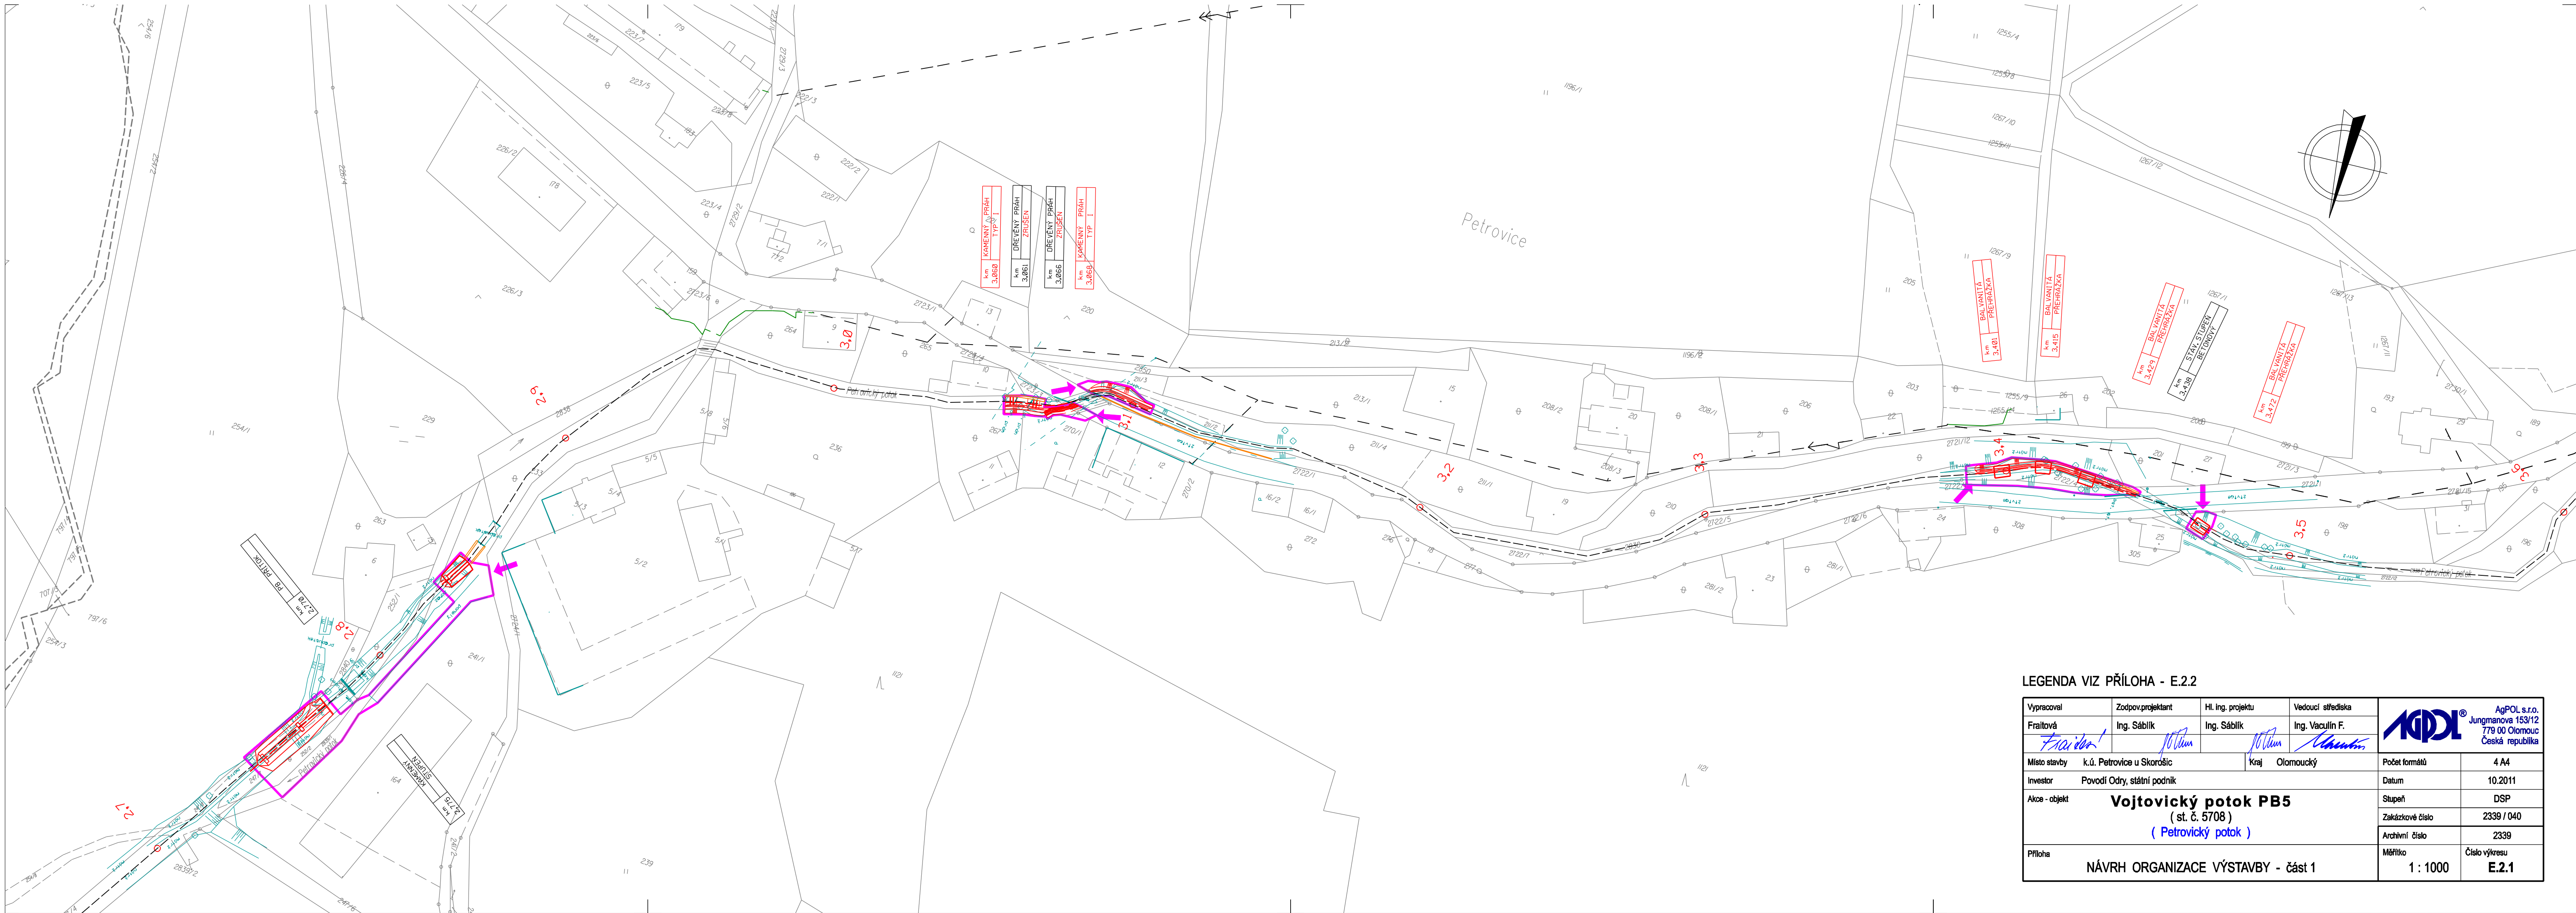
km 3,818 KAMENNÝ PRÁH TYP I

km 3,861 DŘEVĚNÝ PRÁH ZRUŠEN

km 3,866 DŘEVĚNÝ PRÁH ZRUŠEN

km 3,868 KAMENNÝ PRÁH TYP I

Petrovice

km 3,401 BALVANITÁ PŘEHRÁŽKA

km 3,415 BALVANITÁ PŘEHRÁŽKA

km 3,429 BALVANITÁ PŘEHRÁŽKA

km 3,438 STÁV. STUPEŇ BETONOVÝ

km 3,472 BALVANITÁ PŘEHRÁŽKA

km 2,779 PB PŘÍTOK

km 2,775 KAMENNÝ STUPEŇ

Petrovický potok

2,7
2,8
2,9
3,0
3,1
3,2
3,3
3,4
3,5
3,6

LEGENDA VIZ PŘÍLOHA - E.2.2

| Vypracoval | Zodpov.projektant | Hl. ing. projektu | Vedoucí střediska | AgPOL s.r.o. Jungmanova 153/12 779 00 Olomouc Česká republika |
|---|---|---|---|---|
| Fraitová | Ing. Sáblík | Ing. Sáblík | Ing. Vaculín F. | |
| Místo stavby | k.ú. Petrovice u Skorošic | Kraj | Olomoucký | Počet formátů 4 A4 |
| Investor | Povodí Odry, státní podnik | | | Datum 10.2011 |
| Akce - objekt | Vojtovický potok PB5 ( st. č. 5708 ) ( Petrovický potok ) | | | Stupeň DSP |
| | | | | Zakázkové číslo 2339 / 040 |
| | | | | Archivní číslo 2339 |
| Příloha | NÁVRH ORGANIZACE VÝSTAVBY - část 1 | | | Měřítko 1 : 1000 / Číslo výkresu E.2.1 |